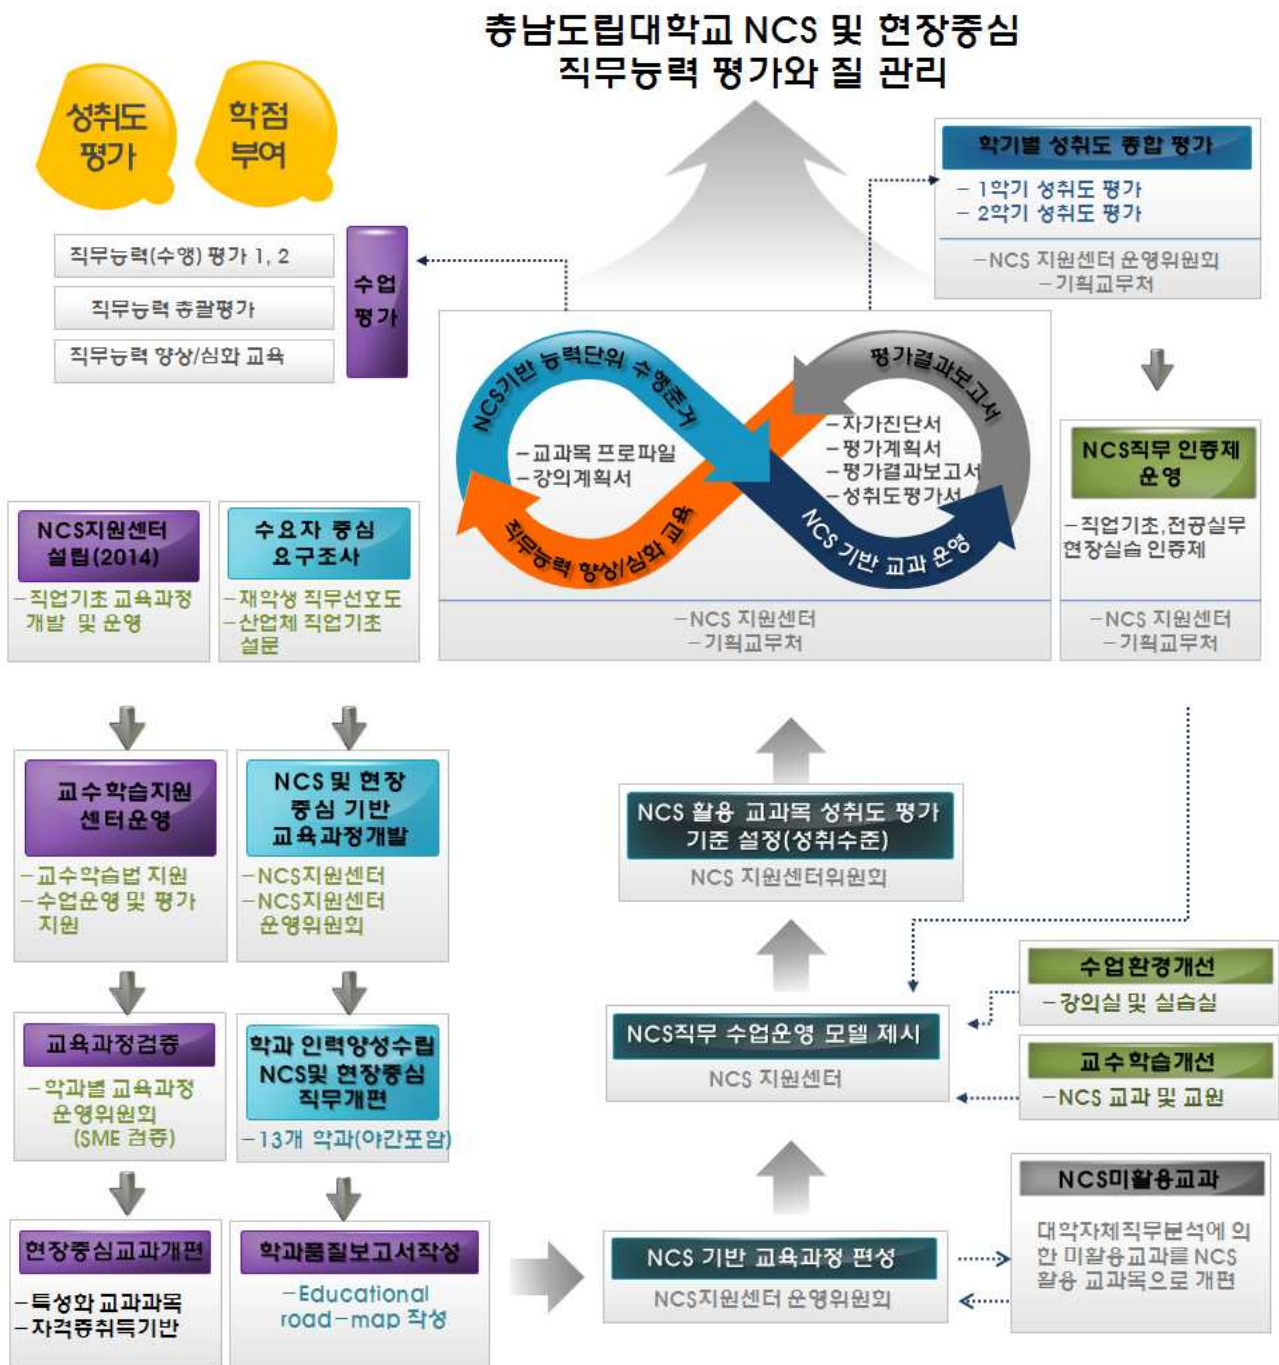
충남도립대학교 NCS 및 현장중심
직무능력 평가와 질 관리

성취도 평가

학점 부여

직무능력(수행) 평가 1, 2

직무능력 총괄평가

직무능력 향상/심화 교육

수업 평가

학기별 성취도 종합 평가
– 1학기 성취도 평가
– 2학기 성취도 평가

–NCS 지원센터 운영위원회
–기획교무처

NCS기반 능력단위 수행준거

–교과목 프로파일
–강의계획서

평가결과보고서

–자가진단서
–평가계획서
–평가결과보고서
–성취도평가서

직무능력 향상/심화 교육

NCS 기반 교과 운영

–NCS 지원센터
–기획교무처

NCS직무 인증제 운영

–직업기초, 전공실무 현장실습 인증제

–NCS 지원센터
–기획교무처

NCS지원센터 설립(2014)
–직업기초 교육과정 개발 및 운영

수요자 중심 요구조사
–재학생 직무선호도
–산업체 직업기초 설문

교수학습지원 센터운영
–교수학습법 지원
–수업운영 및 평가 지원

NCS 및 현장 중심 기반 교육과정개발
–NCS지원센터
–NCS지원센터 운영위원회

NCS 활용 교과목 성취도 평가 기준 설정(성취수준)
NCS 지원센터위원회

교육과정검증
–학과별 교육과정 운영위원회 (SME 검증)

학과 인력양성수립 NCS및 현장중심 직무개편
–13개 학과(야간포함)

수업환경개선
–강의실 및 실습실

NCS직무 수업운영 모델 제시
NCS 지원센터

교수학습개선
–NCS 교과 및 교원

현장중심교과개편
–특성화 교과과목
–자격증취득기반

학과품질보고서작성
–Educational road–map 작성

NCS 기반 교육과정 편성
NCS지원센터 운영위원회

NCS미활용교과
대학자체직무분석에 의한 미활용교과를 NCS 활용 교과목으로 개편